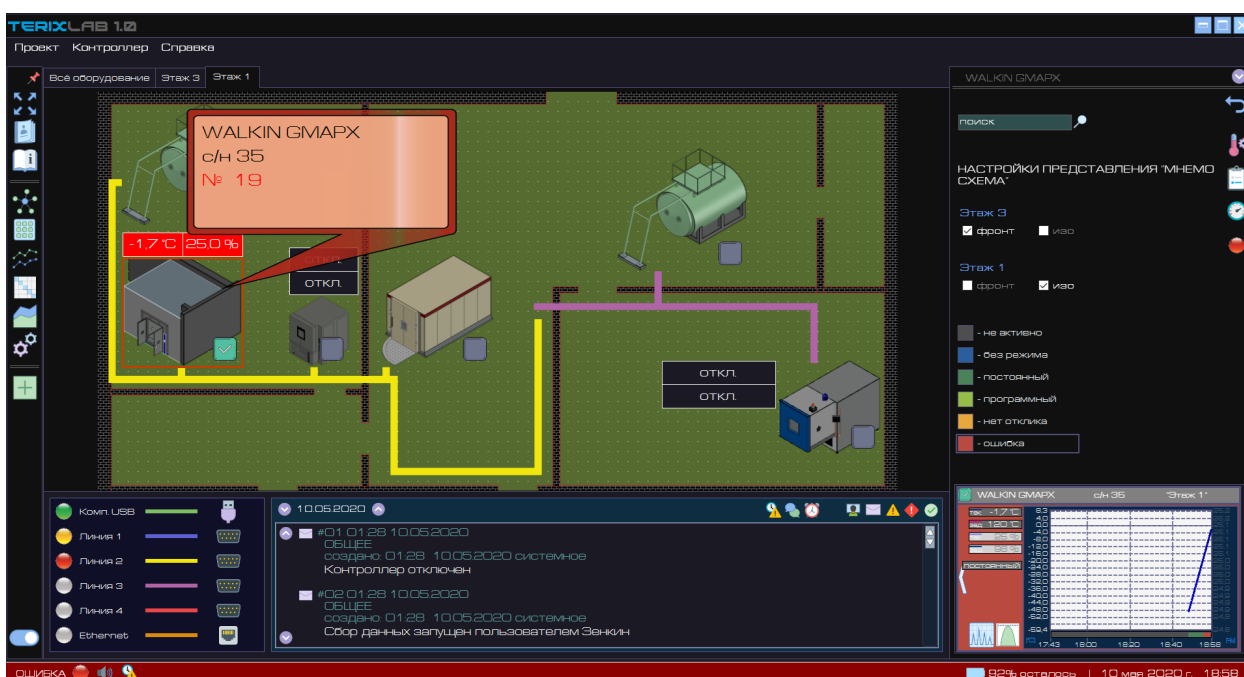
TERIXLAB 1.0

Проект Контроллер Справка

Всё оборудование Этаж 3 Этаж 1

WALKIN GMAPX
с/н 35
№ 19

-1.7 °C 25.0 %

ОТКЛ.
ОТКЛ.

ОТКЛ.
ОТКЛ.

WALKIN GMAPX

поиск

НАСТРОЙКИ ПРЕДСТАВЛЕНИЯ "МНЕМО СХЕМА"

Этаж 3
фронт изо

Этаж 1
фронт изо

- не активно
- без режима
- постоянный
- программный
- нет отклика
- ошибка

Комп. USB
Линия 1
Линия 2
Линия 3
Линия 4
Ethernet

10.05.2020

#01 01.28 10.05.2020
ОБЩЕЕ
создано: 01.28 10.05.2020 системное
Контроллер отключен

#02 01.28 10.05.2020
ОБЩЕЕ
создано: 01.28 10.05.2020 системное
Сбор данных запущен пользователем Зенкин

WALKIN GMAPX с/н 35 "Этаж 1"

тек. -1.7 °C
уст. 12.0 °C
постоянный

8.3
4.0
0.0
-4.0
-8.0
-12.0
-16.0
-20.0
-24.0
-28.0
-32.0
-36.0
-40.0
-44.0
-48.0
-52.0
-52.4

17:43 18:00 18:20 18:40 18:58

ОШИБКА

92% осталось | 10 мая 2020 г. 18:58